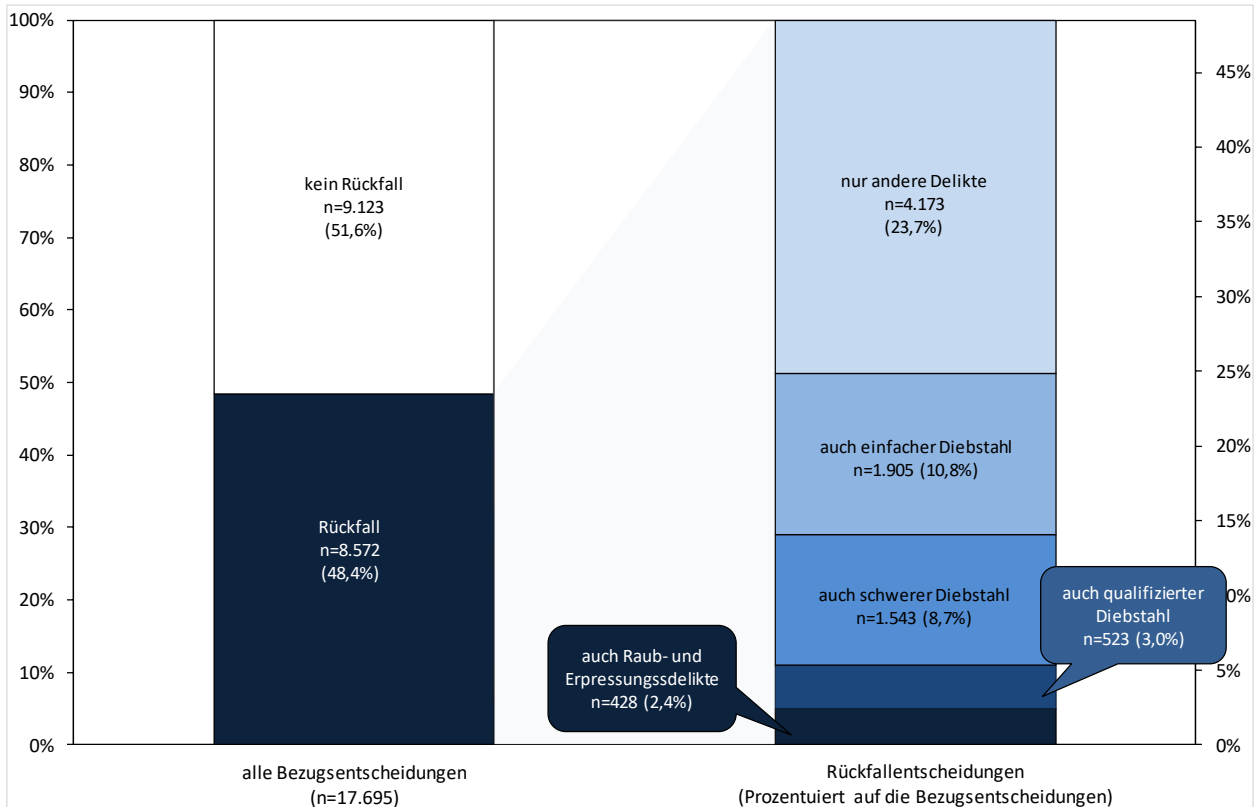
100%
90%
80%
70%
60%
50%
40%
30%
20%
10%
0%

45%
40%
35%
30%
25%
20%
15%
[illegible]0%
5%
0%

kein Rückfall
n=9.123
(51,6%)

Rückfall
n=8.572
(48,4%)

nur andere Delikte
n=4.173
(23,7%)

auch einfacher Diebstahl
n=1.905 (10,8%)

auch schwerer Diebstahl
n=1.543 (8,7%)

auch qualifizierter Diebstahl
n=523 (3,0%)

auch Raub- und Erpressungsdelikte
n=428 (2,4%)

alle Bezugsentscheidungen
(n=17.695)

Rückfallentscheidungen
(Prozentuiert auf die Bezugsentscheidungen)